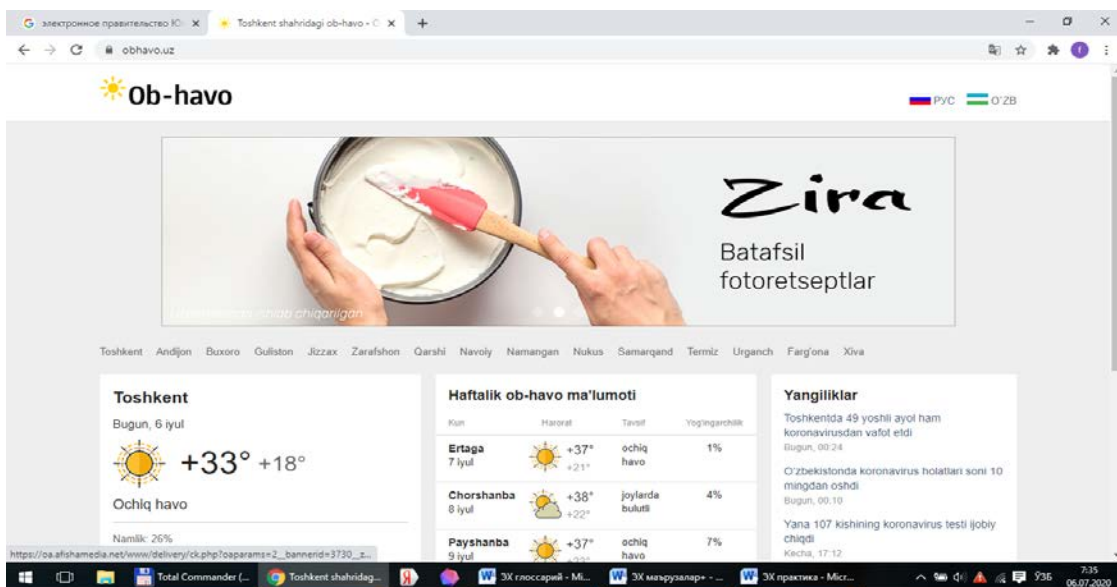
G электронное правительство Ю ×
Toshkent shahridagi ob-havo - ×
+
obhavo.uz

Ob-havo
РУС O'ZB

Zira
Batafsil fotoretseptlar
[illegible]

Toshkent Andijon Buxoro Guliston Jizzax Zarafshon Qarshi Navoiy Namangan Nukus Samarqand Termiz Urganch Farg'ona Xiva

Toshkent
Bugun, 6 iyul
+33° +18°
Ochiq havo
Namlik: 26%

Haftalik ob-havo ma'lumoti
| Kun | Harorat | Tavsif | Yog'ingarchilik |
|---|---|---|---|
| Ertaga 7 iyul | +37° +21° | ochiq havo | 1% |
| Chorshanba 8 iyul | +38° +22° | joylarda bulutli | 4% |
| Payshanba 9 iyul | +37° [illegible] | ochiq havo | 7% |

Yangiliklar
Toshkentda 49 yoshli ayol ham koronavirusdan vafot etdi
Bugun, 00:24
O'zbekistonda koronavirus holatlari soni 10 mingdan oshdi
Bugun, 00:10
Yana 107 kishining koronavirus testi ijobiy chiqdi
Kecha, 17:12

https://oa.afishamedia.net/www/delivery/ck.php?oaparams=2__bannerid=3730__z...

Total Commander (...
Toshkent shahridag...
ЗХ глоссарий - Mi...
ЗХ маърузалар+ - ...
ЗХ практика - Micr...
ЎЗБ
7:35
06.07.2020